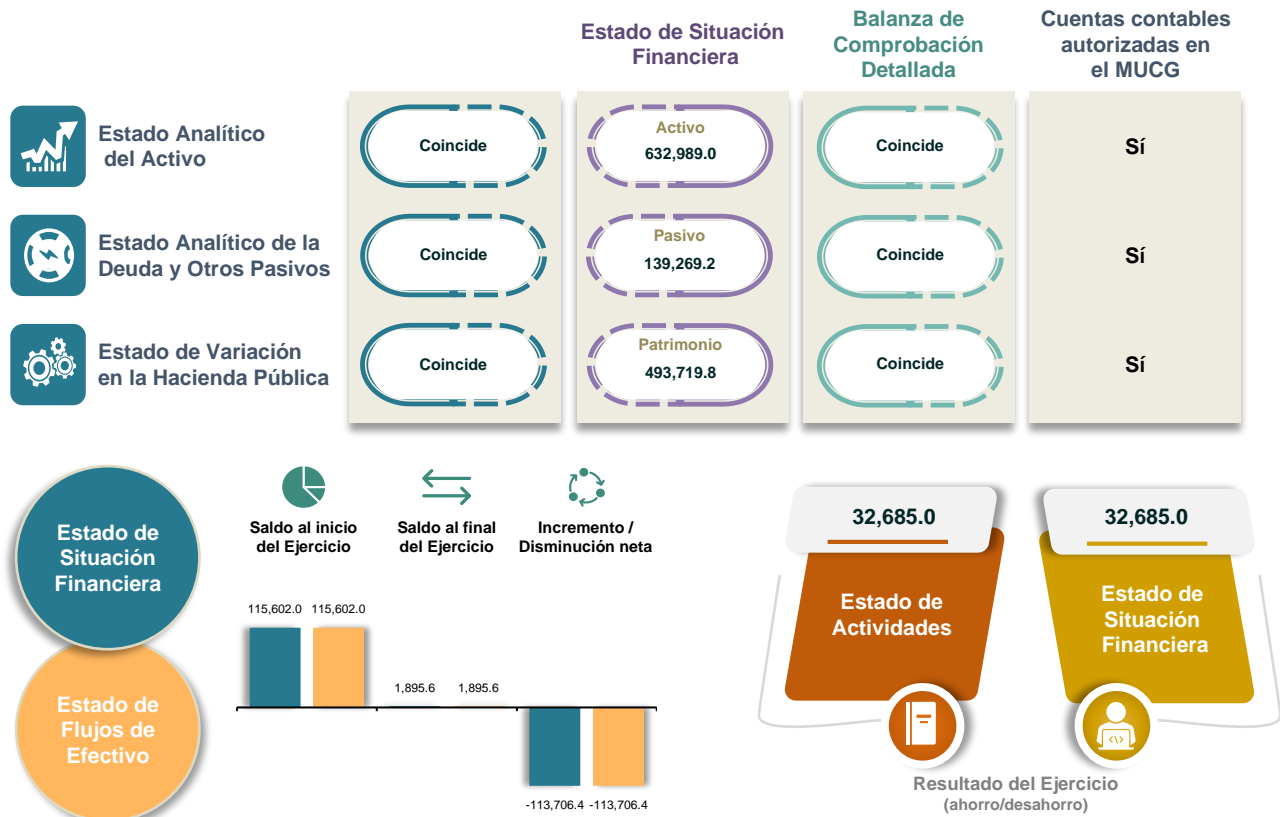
Estado de Situación Financiera

Balanza de Comprobación Detallada

Cuentas contables autorizadas en el MUCG

Estado Analítico del Activo

Coincide

Activo
632,989.0

Coincide

Sí

Estado Analítico de la Deuda y Otros Pasivos

Coincide

Pasivo
139,269.2

Coincide

Sí

Estado de Variación en la Hacienda Pública

Coincide

Patrimonio
493,719.8

Coincide

Sí

Estado de Situación Financiera

Estado de Flujos de Efectivo

Saldo al inicio del Ejercicio

Saldo al final del Ejercicio

Incremento / Disminución neta

115,602.0 115,602.0

1,895.6 1,895.6

-113,706.4 -113,706.4

32,685.0

Estado de Actividades

32,685.0

Estado de Situación Financiera

Resultado del Ejercicio
(ahorro/desahorro)